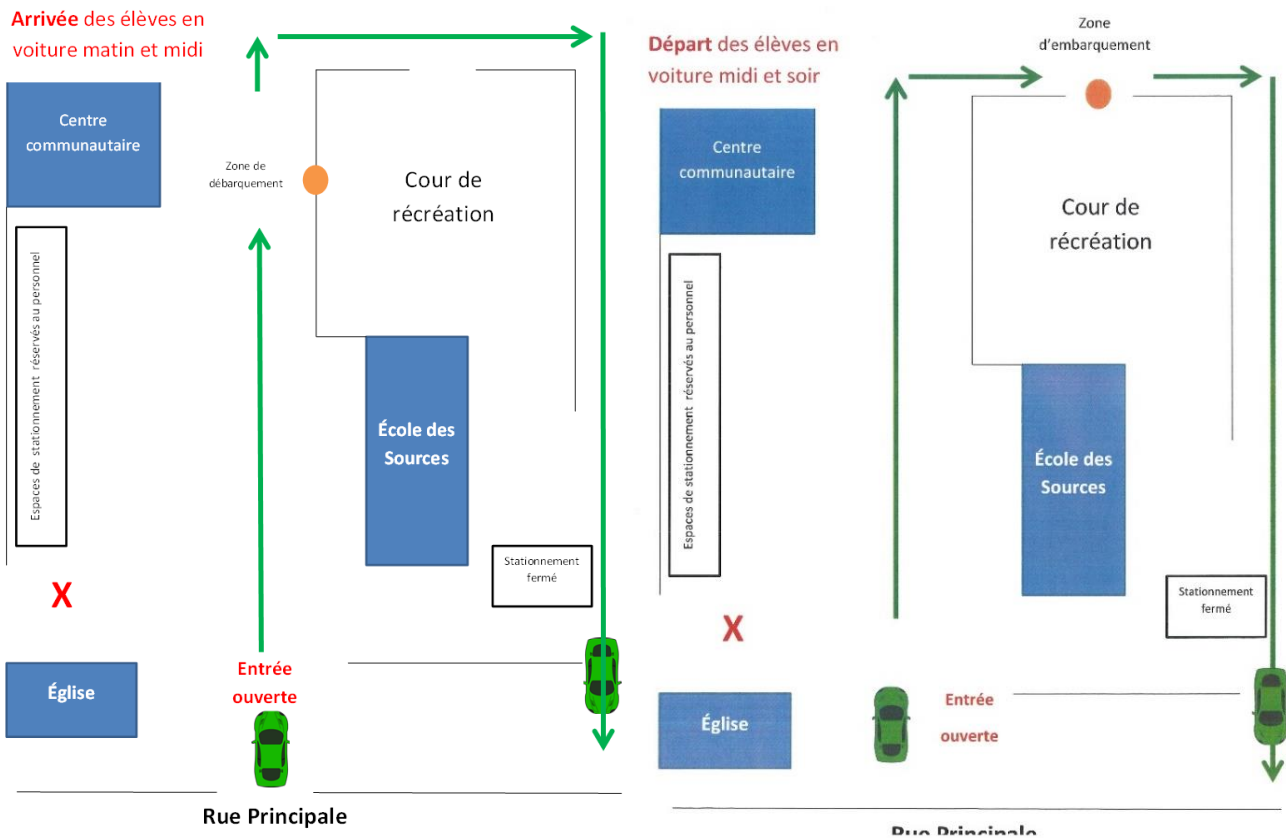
**Arrivée** des élèves en voiture matin et midi

Centre communautaire

Zone de débarquement

Cour de récréation

Espaces de stationnement réservés au personnel

École des Sources

Stationnement fermé

X

Église

Entrée ouverte

Rue Principale

**Départ** des élèves en voiture midi et soir

Zone d'embarquement

Centre communautaire

Cour de récréation

Espaces de stationnement réservés au personnel

École des Sources

Stationnement fermé

X

Église

Entrée ouverte

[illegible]